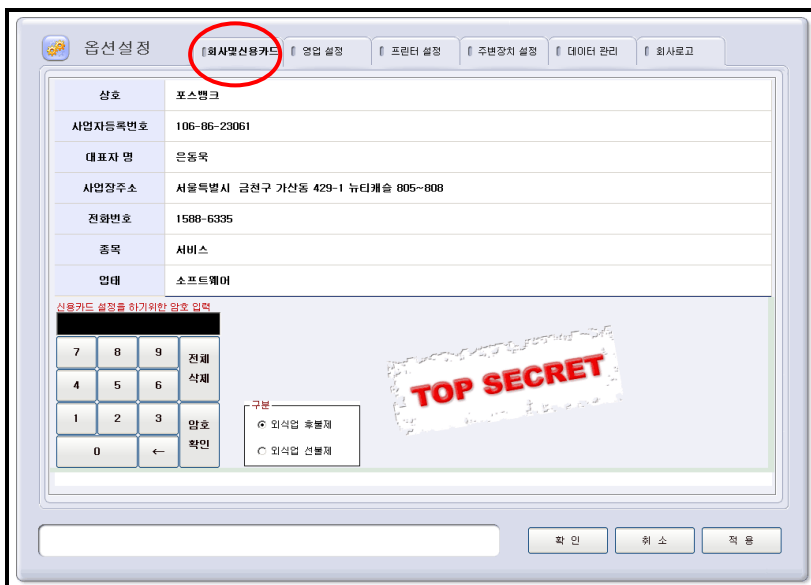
옵션설정

회사및신용카드 | 영업 설정 | 프린터 설정 | 주변장치 설정 | 데이터 관리 | 회사로고

| 상호 | 포스뱅크 |
|---|---|
| 사업자등록번호 | 106-86-23061 |
| 대표자 명 | 은동욱 |
| 사업장주소 | 서울특별시 금천구 가산동 429-1 뉴티캐슬 805~808 |
| 전화번호 | 1588-6335 |
| 종목 | 서비스 |
| 업태 | 소프트웨어 |

신용카드 설정을 하기위한 암호 입력

7 8 9 전체 삭제
4 5 6
1 2 3 암호 확인
0 ←

TOP SECRET

구분
외식업 후불제
외식업 선불제

확 인 취 소 적 용